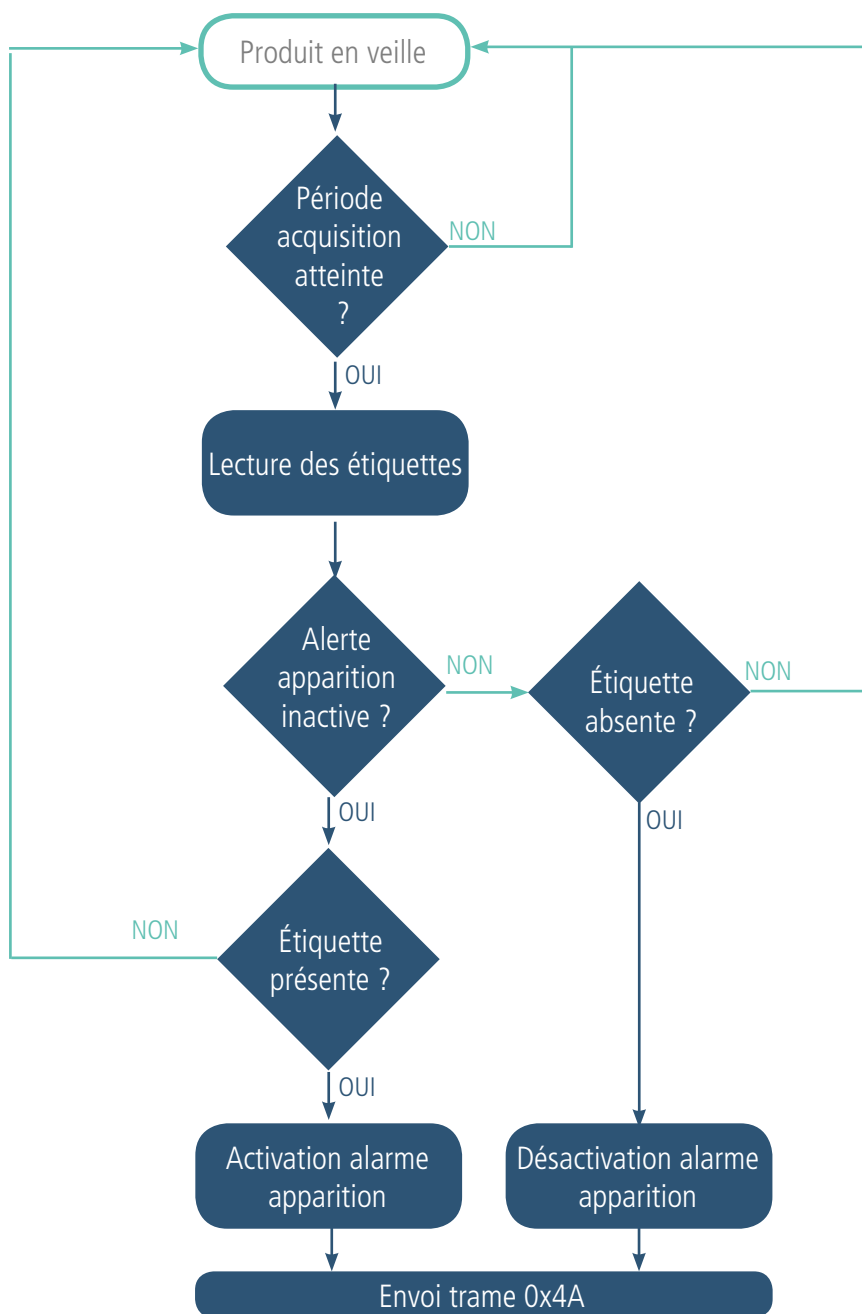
Produit en veille

Période acquisition atteinte ?

NON

OUI

Lecture des étiquettes

Alerte apparition inactive ?

NON

Étiquette absente ?

NON

OUI

OUI

NON

Étiquette présente ?

OUI

Activation alarme apparition

Désactivation alarme apparition

Envoi trame 0x4A